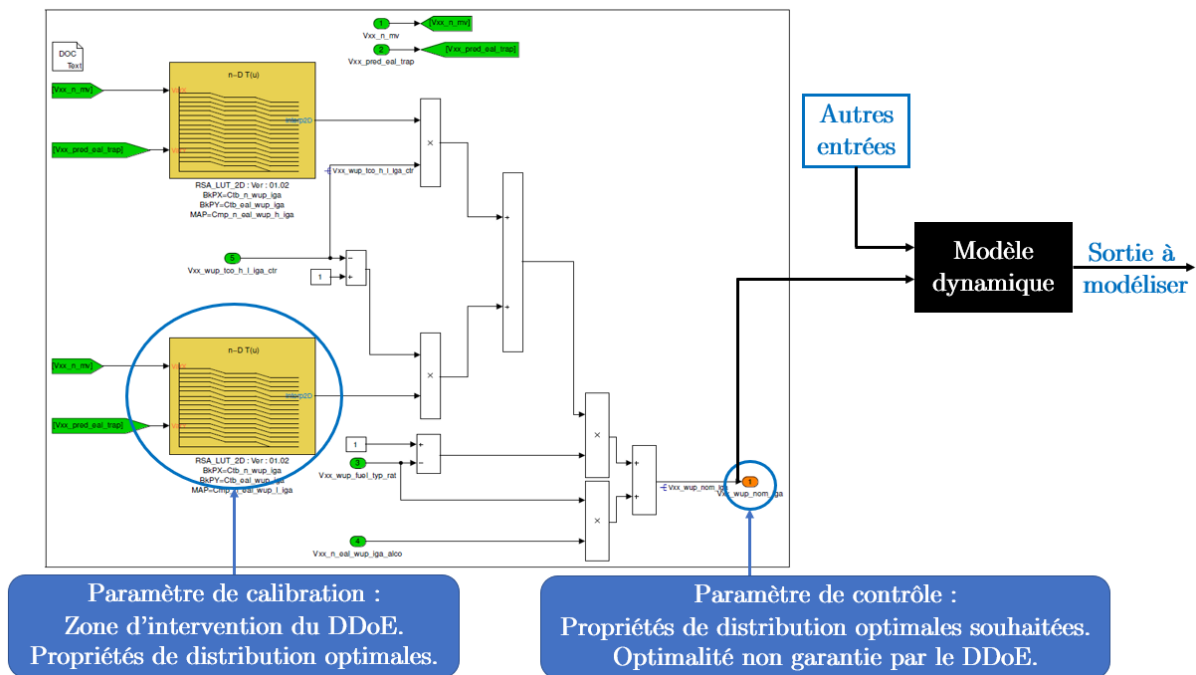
DOC
Text

1 [Vxx_n_mv]
Vxx_n_mv
2 [Vxx_pred_eal_trap]
Vxx_pred_eal_trap

[Vxx_n_mv]
[Vxx_pred_eal_trap]
n−D T(u)
RSA_LUT_2D : Ver : 01.02
BkPX=Ctb_n_wup_iga
BkPY=Ctb_eal_wup_iga
MAP=Cmp_n_eal_wup_h_iga

Vxx_wup_tco_h_l_iga_ctr
5
Vxx_wup_tco_h_l_iga_ctr
1

[Vxx_n_mv]
[Vxx_pred_eal_trap]
n−D T(u)
RSA_LUT_2D : Ver : 01.02
BkPX=Ctb_n_wup_iga
BkPY=Ctb_eal_wup_iga
MAP=Cmp_n_eal_wup_l_iga

1
3
Vxx_wup_fuel_typ_rat
4
Vxx_n_eal_wup_iga_alco

Vxx_wup_nom_iga
1
Vxx_wup_nom_iga

Autres entrées

Modèle dynamique

Sortie à modéliser

Paramètre de calibration :
Zone d'intervention du DDoE.
Propriétés de distribution optimales.

Paramètre de contrôle :
Propriétés de distribution optimales souhaitées.
Optimalité non garantie par le DDoE.